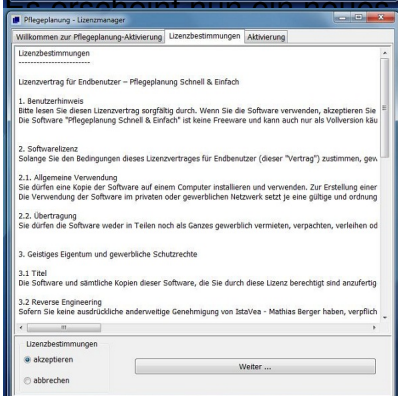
Pflegeplanung - Lizenzmanager

Willkommen zur Pflegeplanung-Aktivierung | Lizenzbestimmungen | Aktivierung

Lizenzbestimmungen
------------------------

Lizenzvertrag für Endbenutzer – Pflegeplanung Schnell & Einfach

1. Benutzerhinweis
Bitte lesen Sie diesen Lizenzvertrag sorgfältig durch. Wenn Sie die Software verwenden, akzeptieren Sie
Die Software "Pflegeplanung Schnell & Einfach" ist keine Freeware und kann auch nur als Vollversion käu

2. Softwarelizenz
Solange Sie den Bedingungen dieses Lizenzvertrages für Endbenutzer (dieser "Vertrag") zustimmen, gew

2.1. Allgemeine Verwendung
Sie dürfen eine Kopie der Software auf einem Computer installieren und verwenden. Zur Erstellung einer
Die Verwendung der Software im privaten oder gewerblichen Netzwerk setzt je eine gültige und ordnung

2.2. Übertragung
Sie dürfen die Software weder in Teilen noch als Ganzes gewerblich vermieten, verpachten, verleihen od

3. Geistiges Eigentum und gewerbliche Schutzrechte

3.1 Titel
Die Software und sämtliche Kopien dieser Software, die Sie durch diese Lizenz berechtigt sind anzufertig

3.2 Reverse Engineering
Sofern Sie keine ausdrückliche anderweitige Genehmigung von IstaVea - Mathias Berger haben, verpflich

Lizenzbestimmungen
akzeptieren
abbrechen

Weiter ...